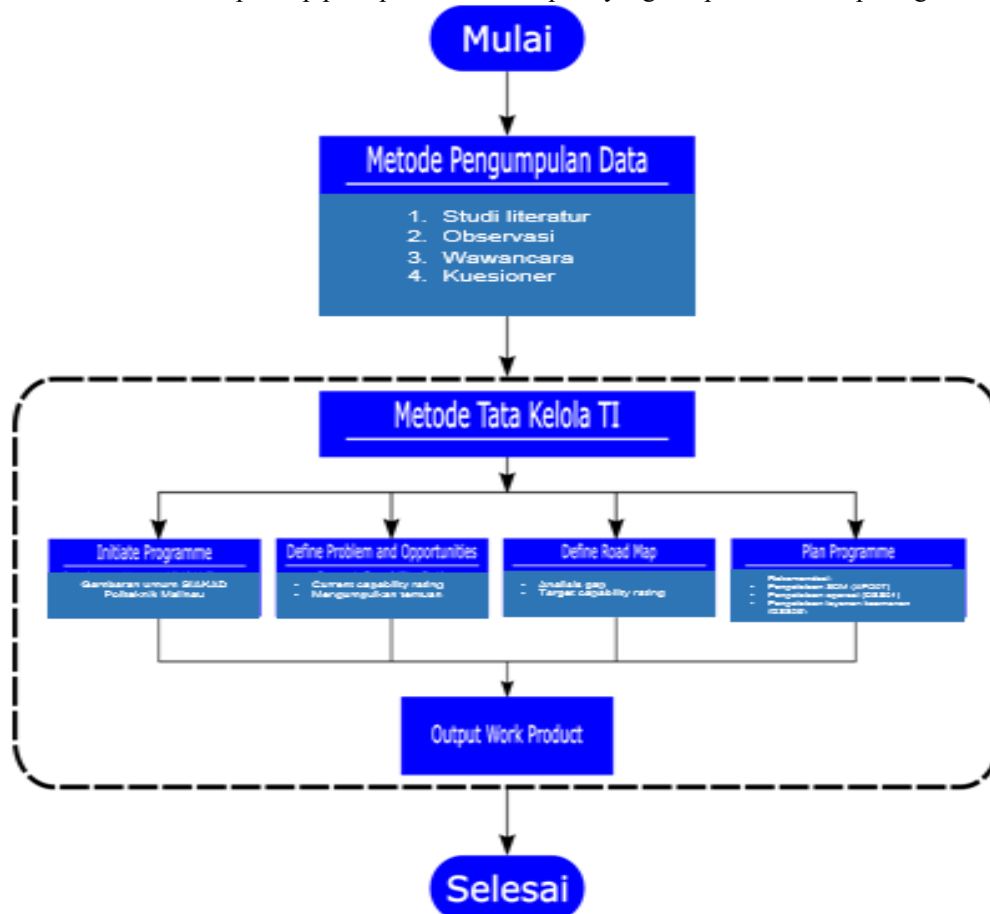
Mulai

Metode Pengumpulan Data

1. Studi literatur
2. Observasi
3. Wawancara
4. Kuesioner

Metode Tata Kelola TI

Initiate Programme

Gambaran umum SIAKAD Politeknik Malinau

Define Problem and Opportunities

- Current capability rating
- Mengumpulkan temuan

Define Road Map

- Analisis gap
- Target capability rating

Plan Programme

Rekomendasi:
- Pengelolaan SDM (APO07)
- Pengelolaan operasi (DSS01)
- Pengelolaan layanan keamanan (DSS05)

Output Work Product

Selesai